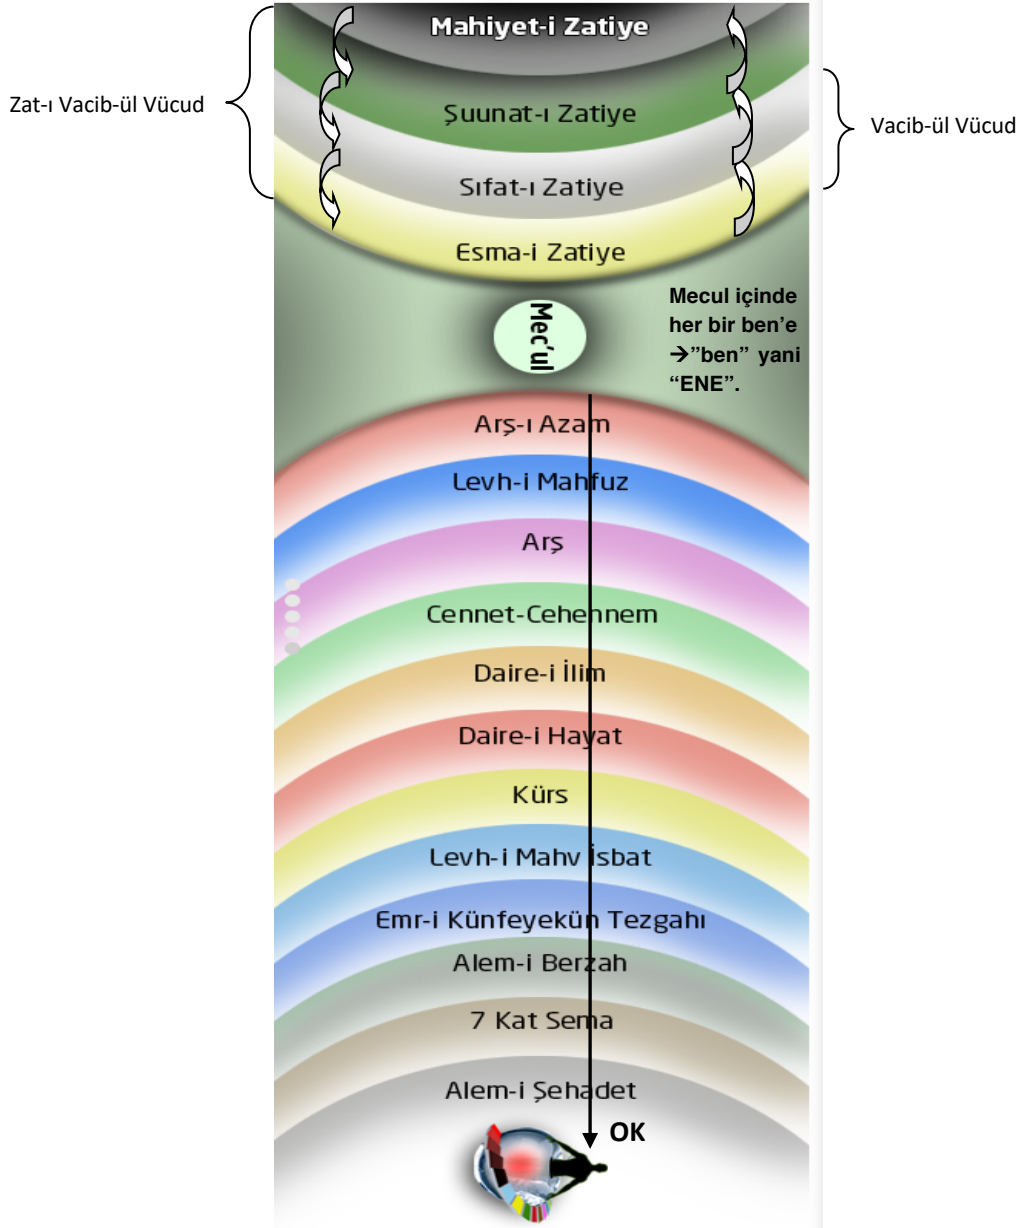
Mahiyet-i Zatiye

Zat-ı Vacib-ül Vücud

Şuunat-ı Zatiye

Vacib-ül Vücud

Sıfat-ı Zatiye

Esma-i Zatiye

Mec'ul

Mecul içinde her bir ben'e →"ben" yani "ENE".

Arş-ı Azam

Levh-i Mahfuz

Arş

Cennet-Cehennem

Daire-i İlim

Daire-i Hayat

Kürs

Levh-i Mahv İsbat

Emr-i Künfeyekün Tezgahı

Alem-i Berzah

7 Kat Sema

Alem-i Şehadet

OK